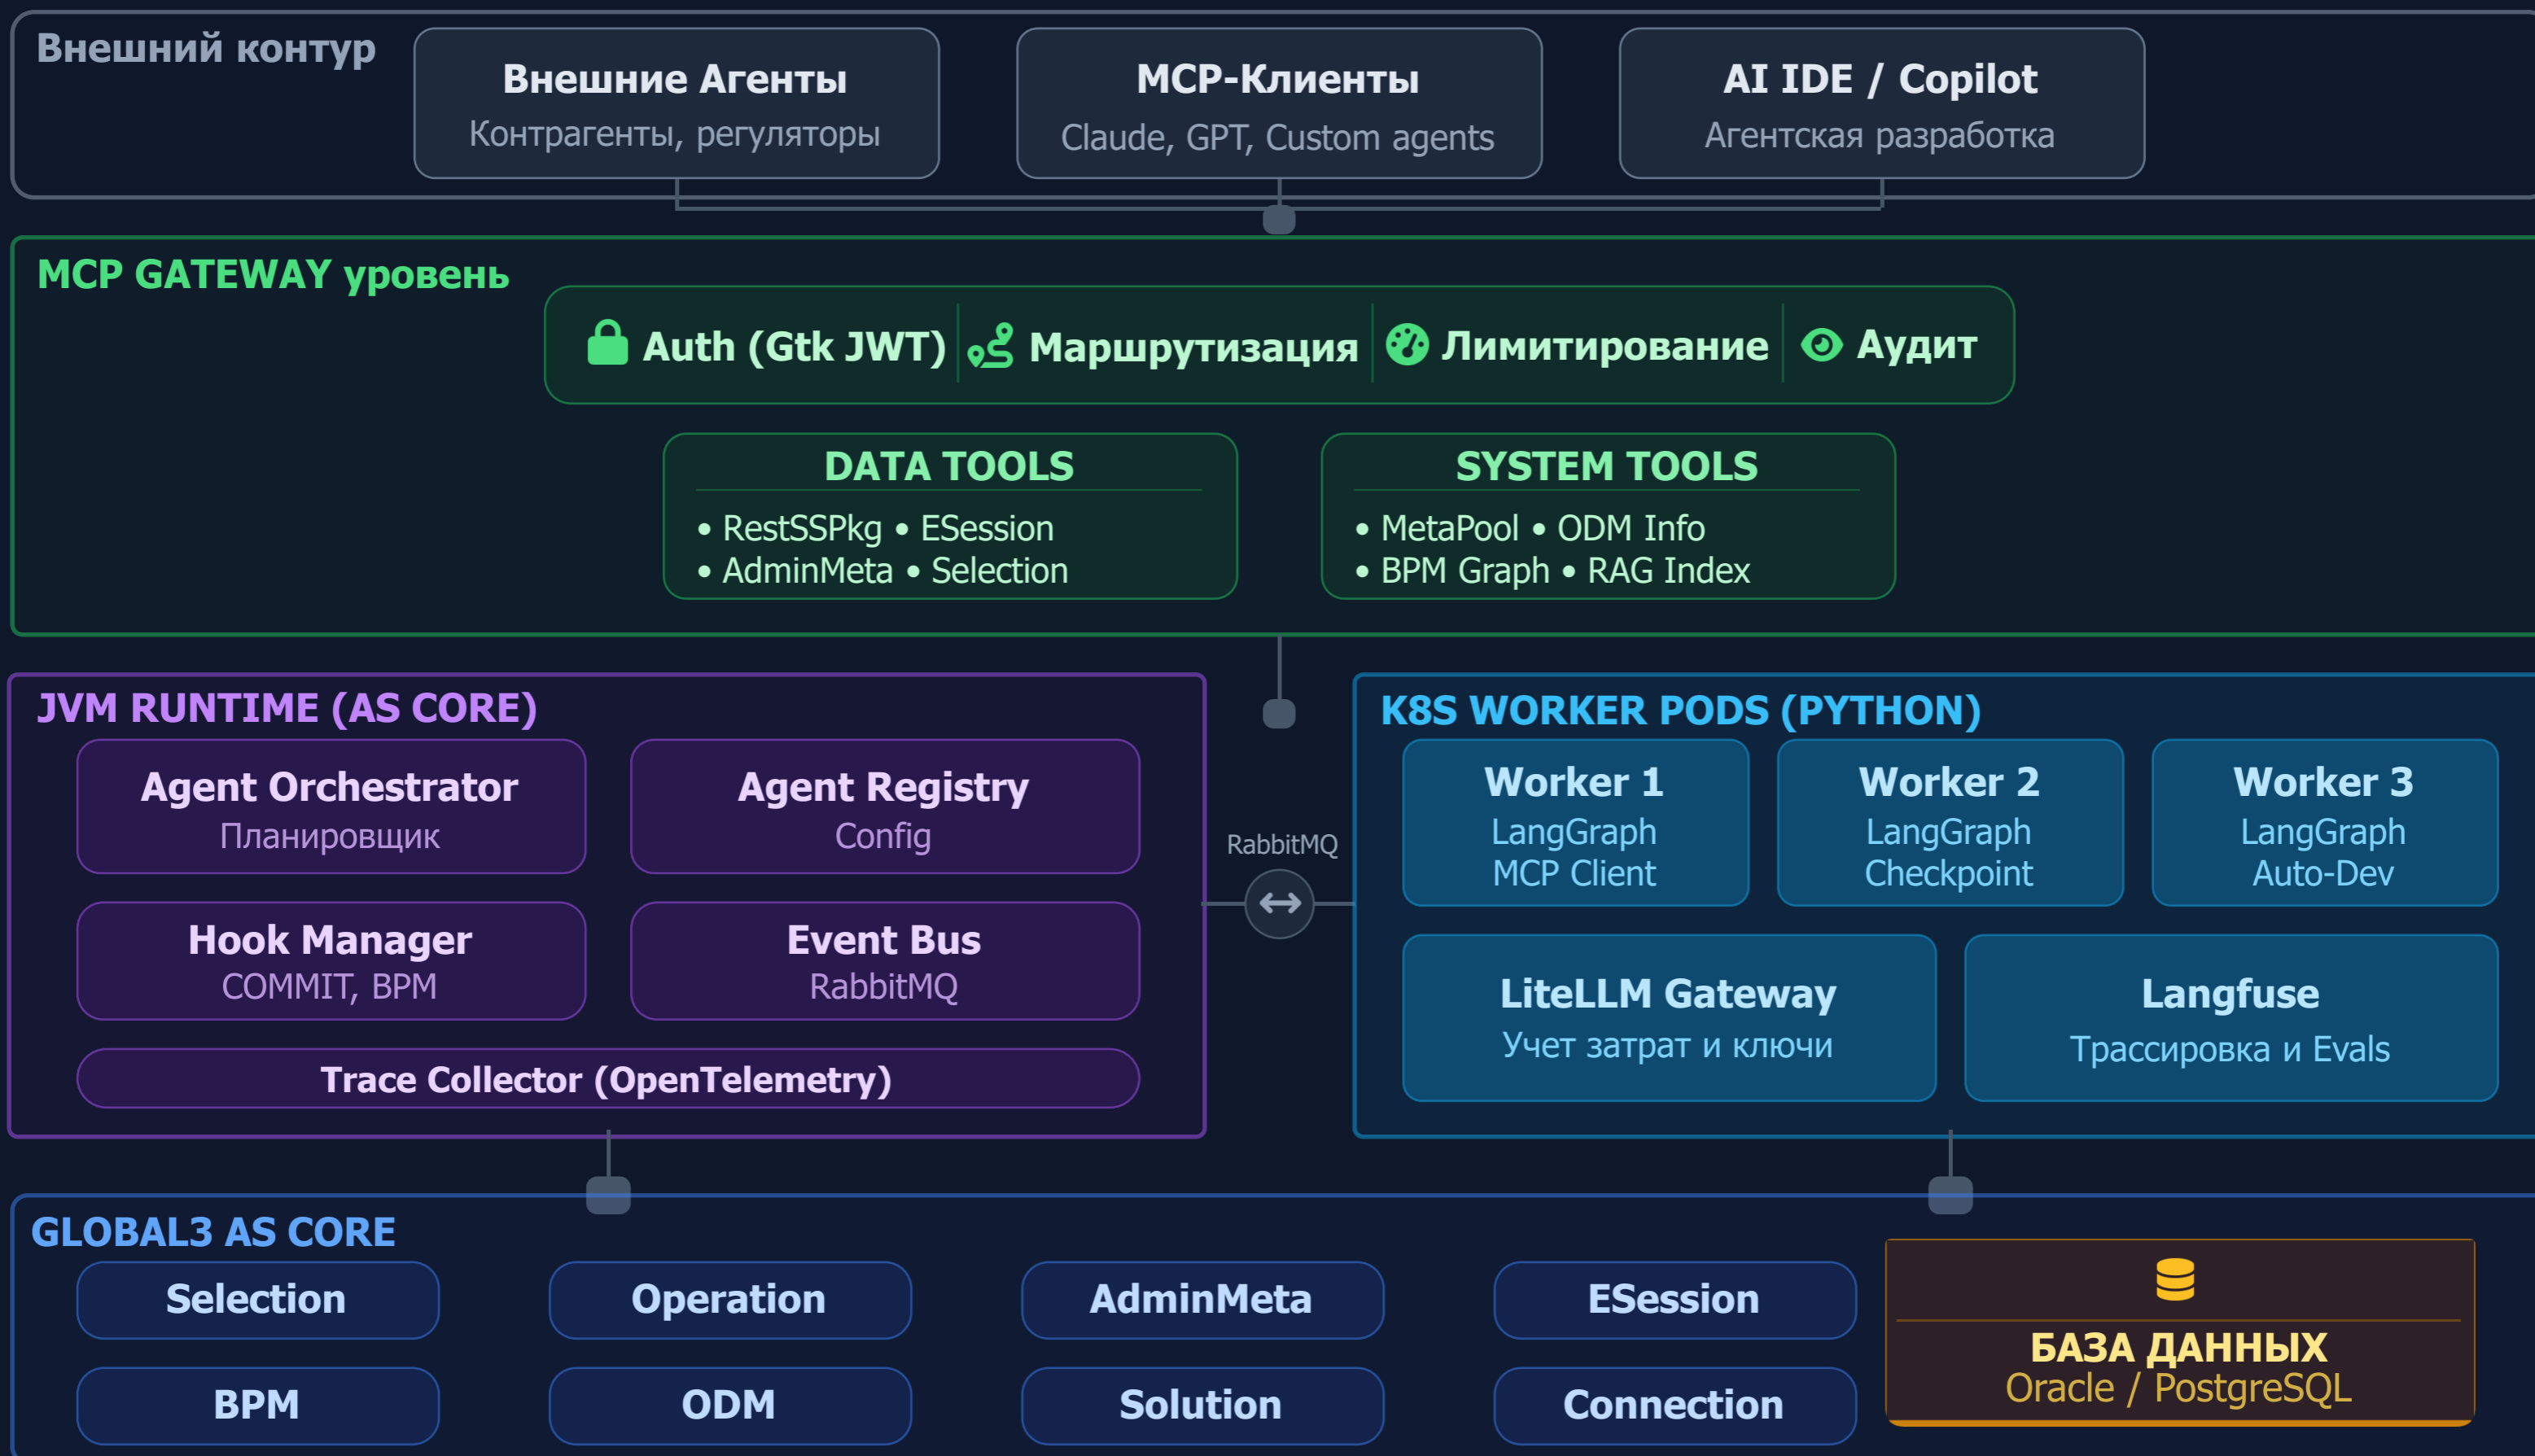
Внешний контур

Внешние Агенты
Контрагенты, регуляторы

MCP-Клиенты
Claude, GPT, Custom agents

AI IDE / Copilot
Агентская разработка

MCP GATEWAY уровень

Auth (Gtk JWT) | Маршрутизация | Лимитирование | Аудит

DATA TOOLS
• RestSSPkg • ESession
• AdminMeta • Selection

SYSTEM TOOLS
• MetaPool • ODM Info
• BPM Graph • RAG Index

JVM RUNTIME (AS CORE)

Agent Orchestrator
Планировщик

Agent Registry
Config

Hook Manager
COMMIT, BPM

Event Bus
RabbitMQ

Trace Collector (OpenTelemetry)

RabbitMQ

K8S WORKER PODS (PYTHON)

Worker 1
LangGraph
MCP Client

Worker 2
LangGraph
Checkpoint

Worker 3
LangGraph
Auto-Dev

LiteLLM Gateway
Учет затрат и ключи

Langfuse
Трассировка и Evals

GLOBAL3 AS CORE

Selection

Operation

AdminMeta

ESession

БАЗА ДАННЫХ
Oracle / PostgreSQL

BPM

ODM

Solution

Connection